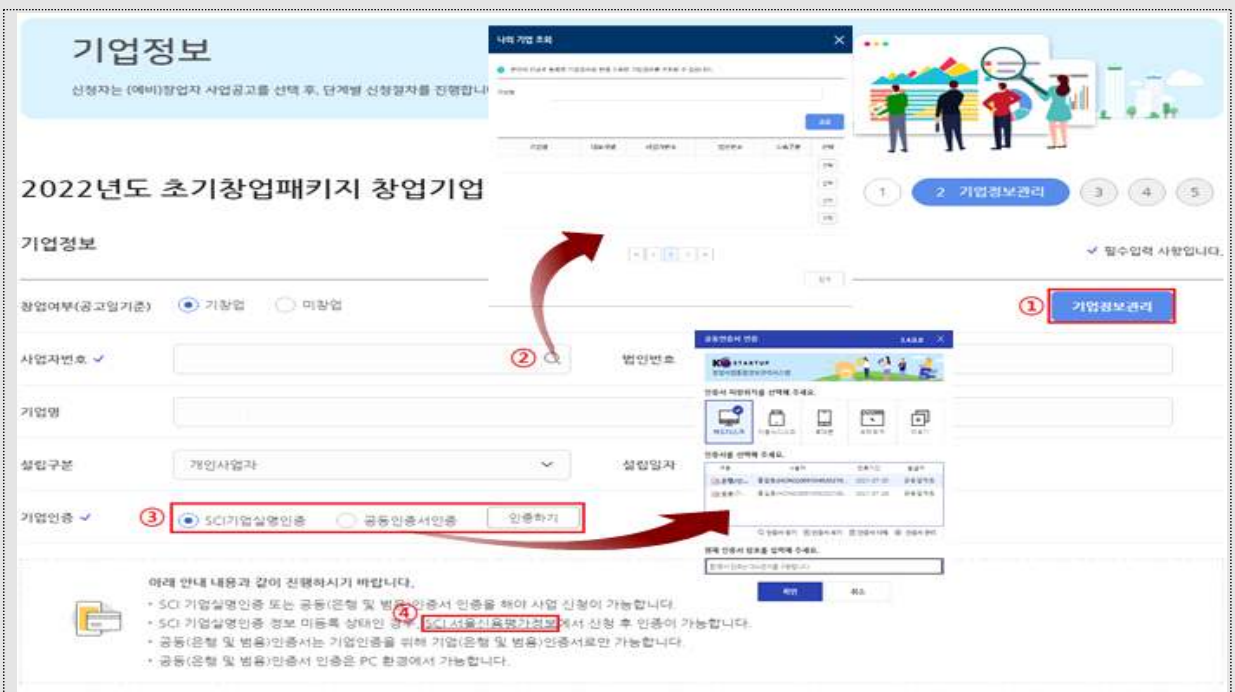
기업정보

신청자는 (예비)창업자 사업공고를 선택 후, 단계별 신청절차를 진행합니

나의 기업 조회

2022년도 초기창업패키지 창업기업

1 2 기업정보관리 3 4 5

기업정보

✓ 필수입력 사항입니다.

창업여부(공고일기준) 기창업 미창업

① 기업정보관리

사업자번호 ✓ ② 법인번호

기업명

설립구분 개인사업자 설립일자

기업인증 ✓ ③ SCI기업실명인증 공동인증서인증 인증하기

공동인증서 인증

K STARTUP

확인 취소

아래 안내 내용과 같이 진행하시기 바랍니다.

• SCI 기업실명인증 또는 공동(은행 및 범용)인증서 인증을 해야 사업 신청이 가능합니다.

• SCI 기업실명인증 정보 미등록 상태인 경우 ④ SCI 서울신용평가정보에서 신청 후 인증이 가능합니다.

• 공동(은행 및 범용)인증서는 기업인증을 위해 기업(은행 및 범용)인증서로만 가능합니다.

• 공동(은행 및 범용)인증서 인증은 PC 환경에서 가능합니다.